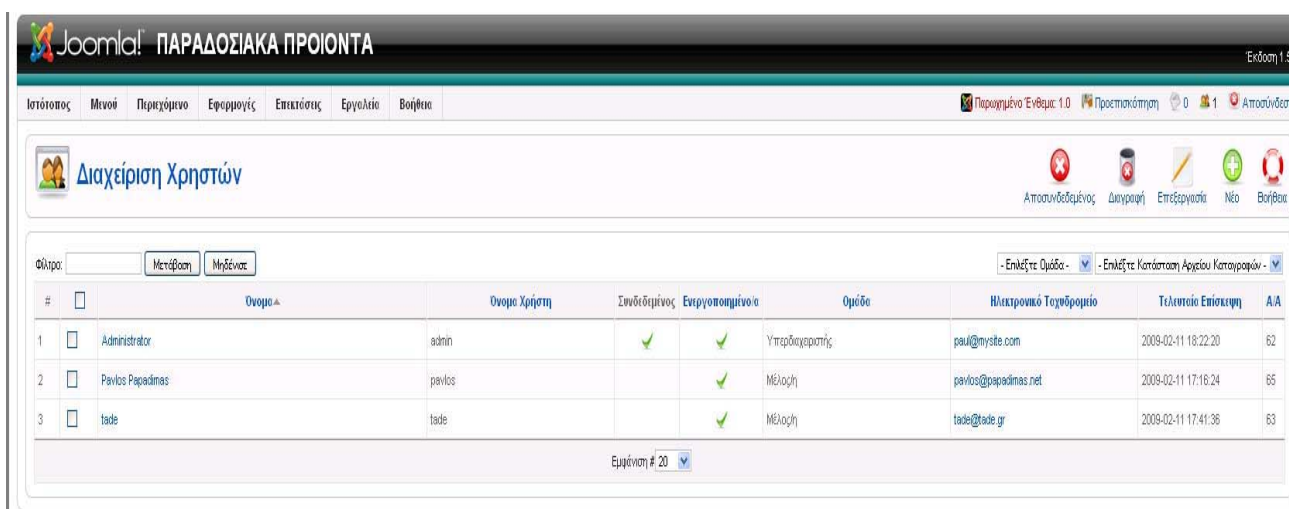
Joomla! ΠΑΡΑΔΟΣΙΑΚΑ ΠΡΟΙΟΝΤΑ

Έκδοση 1.5

Ιστότοπος Μενού Περιεχόμενο Εφαρμογές Επεκτάσεις Εργαλεία Βοήθεια

Παρωχημένο Ένθεμα: 1.0 Προεπισκόπηση 0 1 Αποσύνδεση

Διαχείριση Χρηστών

Αποσυνδεδεμένος Διαγραφή Επεξεργασία Νέο Βοήθεια

Φίλτρο: Μετάβαση Μηδένισε

- Επιλέξτε Ομάδα - - Επιλέξτε Κατάσταση Αρχείου Καταγραφών -

| # | | Όνομα▲ | Όνομα Χρήστη | Συνδεδεμένος | Ενεργοποιημένο/α | Ομάδα | Ηλεκτρονικό Ταχυδρομείο | Τελευταία Επίσκεψη | A/A |
|---|---|---|---|---|---|---|---|---|---|
| 1 | | Administrator | admin | ✓ | ✓ | Υπερδιαχειριστής | paul@mysite.com | 2009-02-11 18:22:20 | 62 |
| 2 | | Pavlos Papadimas | pavlos | | ✓ | Μέλος/η | pavlos@papadimas.net | 2009-02-11 17:16:24 | 65 |
| 3 | | tade | tade | | ✓ | Μέλος/η | tade@tade.gr | 2009-02-11 17:41:36 | 63 |

Εμφάνιση # 20